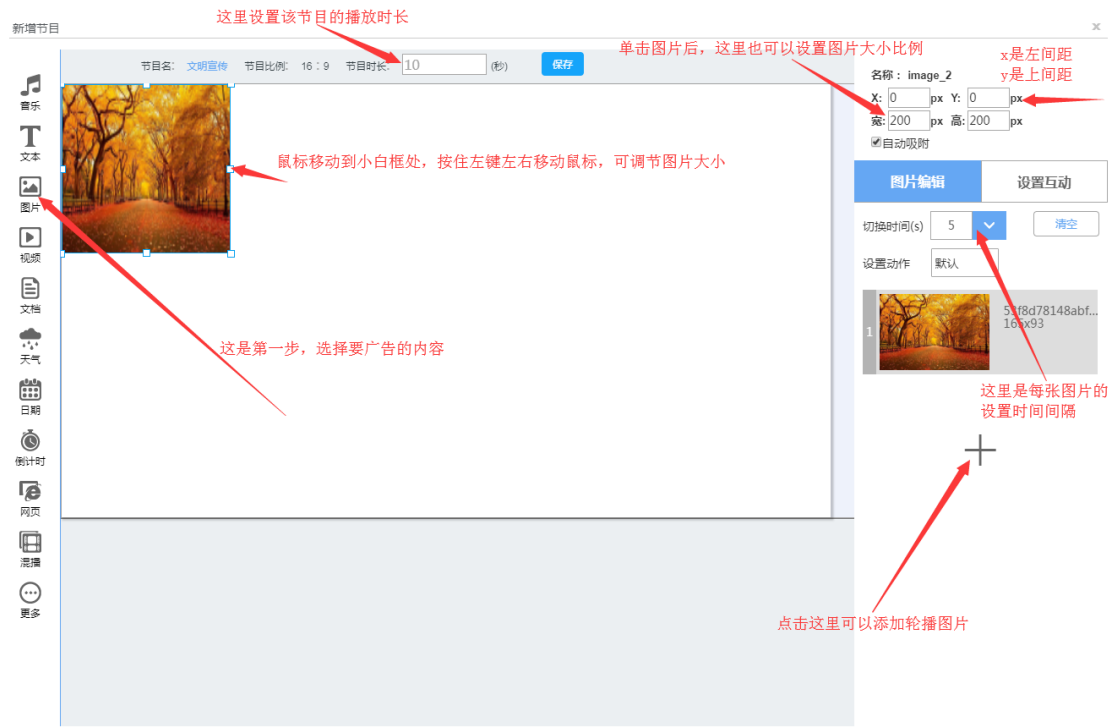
新增节目

×

这里设置该节目的播放时长

节目名: 文明宣传 节目比例: 16 : 9 节目时长: 10 (秒) 保存

单击图片后，这里也可以设置图片大小比例

x是左间距
y是上间距

名称： image_2

X: 0 px Y: 0 px

宽: 200 px 高: 200 px

自动吸附

音乐

文本

图片

视频

文档

天气

日期

倒计时

网页

混播

更多

鼠标移动到小白框处，按住左键左右移动鼠标，可调节图片大小

这是第一步，选择要广告的内容

图片编辑 设置互动

切换时间(s) 5 清空

设置动作 默认

1 51f8d78148abf... 165x93

这里是每张图片的设置时间间隔

点击这里可以添加轮播图片